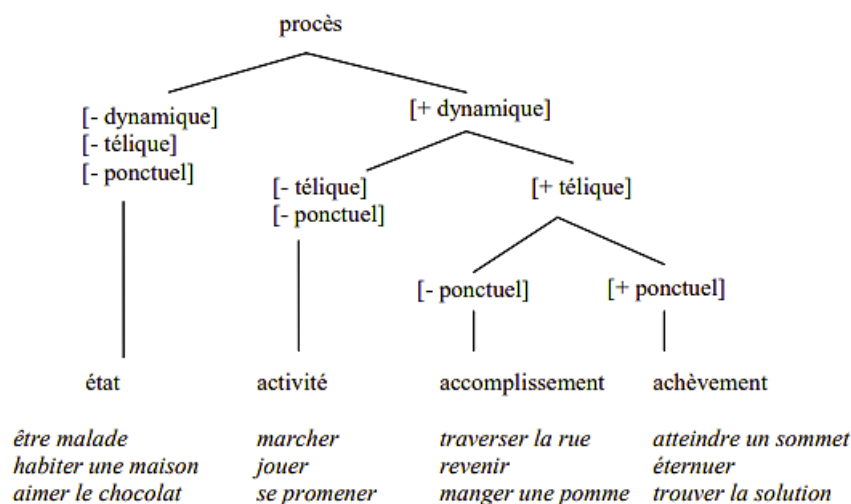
procès

[- dynamique]
[- télique]
[- ponctuel]

[+ dynamique]

[- télique]
[- ponctuel]

[+ télique]

[- ponctuel]

[+ ponctuel]

état

activité

accomplissement

achèvement

*être malade*
*habiter une maison*
*aimer le chocolat*

*marcher*
*jouer*
*se promener*

*traverser la rue*
*revenir*
*manger une pomme*

*atteindre un sommet*
*éternuer*
*trouver la solution*